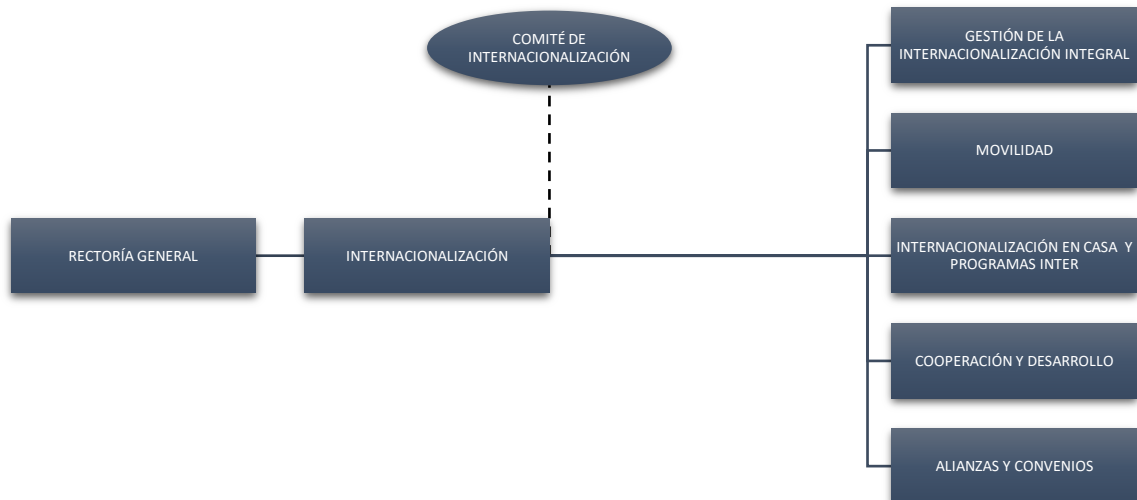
COMITÉ DE INTERNACIONALIZACIÓN

RECTORÍA GENERAL

INTERNACIONALIZACIÓN

GESTIÓN DE LA INTERNACIONALIZACIÓN INTEGRAL

MOVILIDAD

INTERNACIONALIZACIÓN EN CASA Y PROGRAMAS INTER

COOPERACIÓN Y DESARROLLO

ALIANZAS Y CONVENIOS